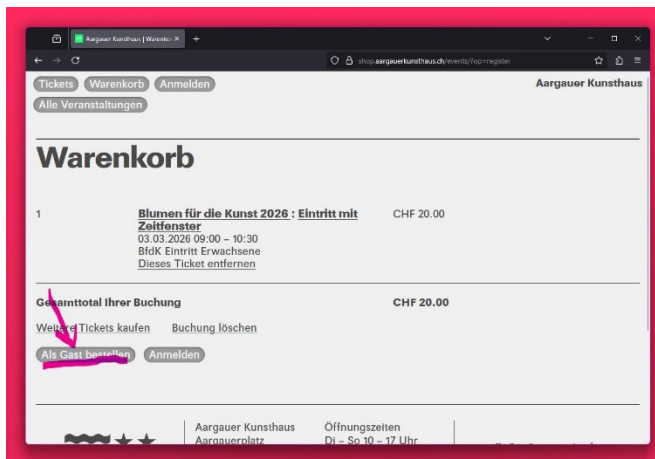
Aargauer Kunsthaus | Warenko ×

shop.aargauerkunsthaus.ch/events/?op=register

Tickets Warenkorb Anmelden

Alle Veranstaltungen

Aargauer Kunsthaus

Warenkorb

1

Blumen für die Kunst 2026 : Eintritt mit Zeitfenster
03.03.2026 09:00 – 10:30
BfdK Eintritt Erwachsene
Dieses Ticket entfernen

CHF 20.00

Gesamttotal Ihrer Buchung

CHF 20.00

Weitere Tickets kaufen

Buchung löschen

Als Gast bestellen

Anmelden

Aargauer Kunsthaus
Aargauerplatz

Öffnungszeiten
Di – So 10 – 17 Uhr